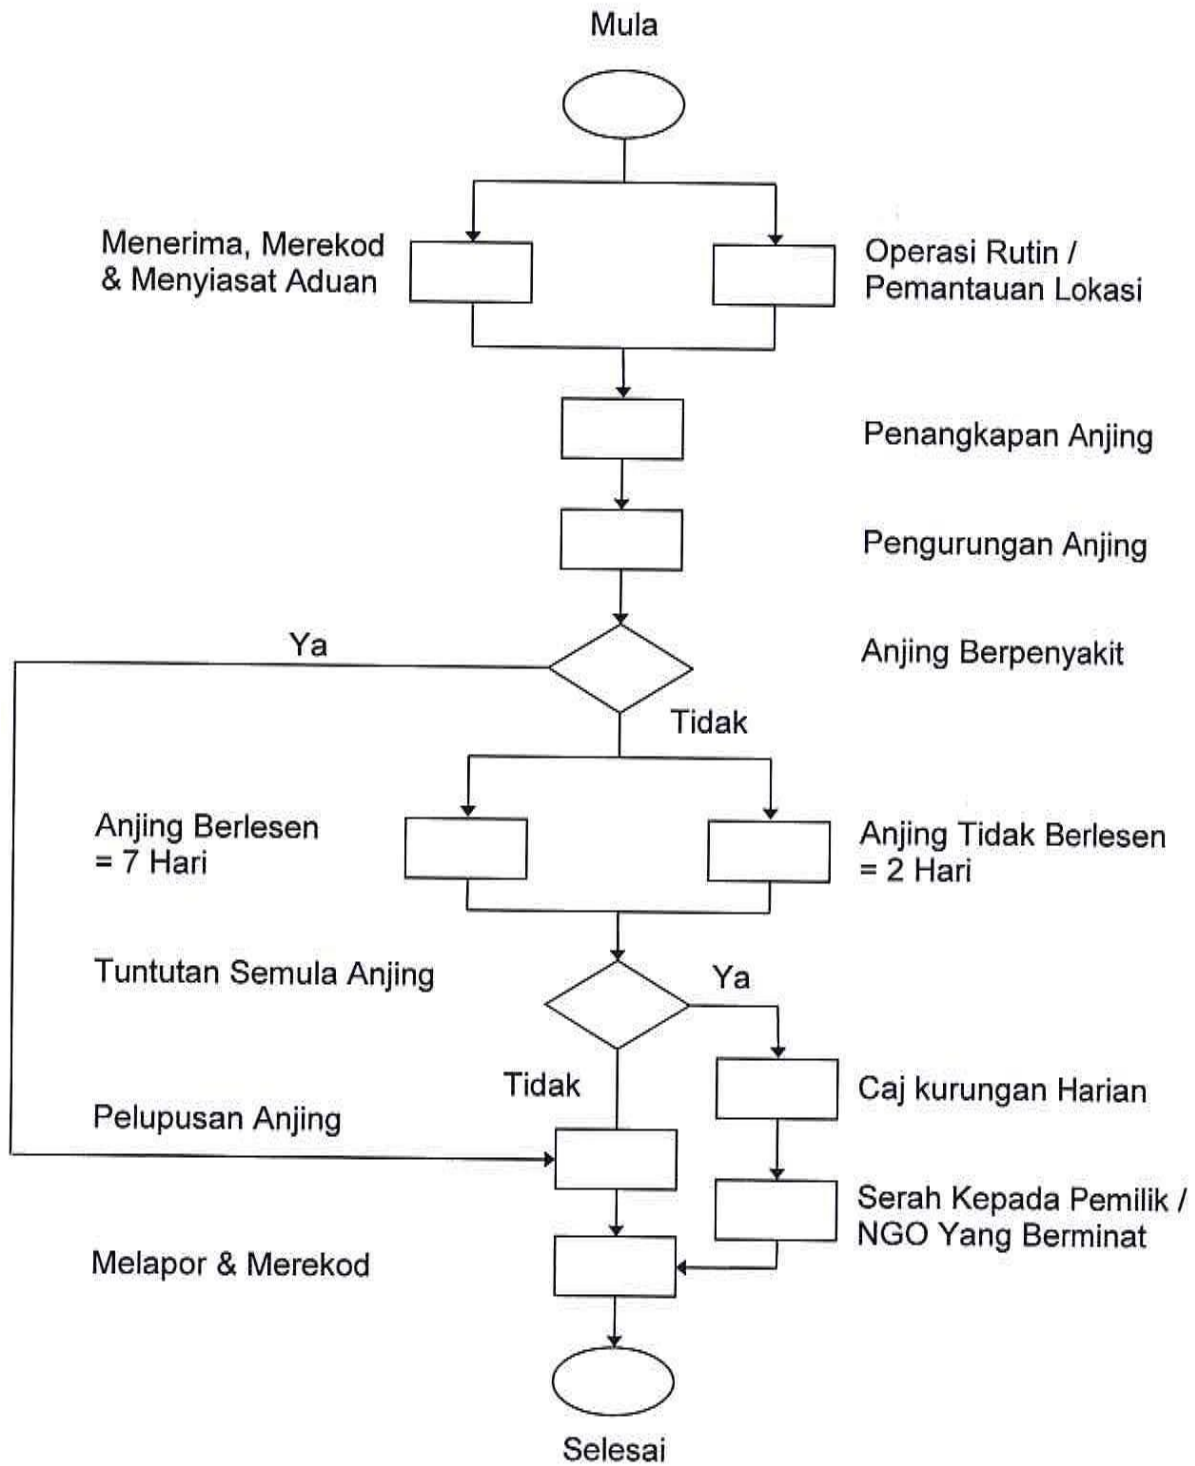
Mula

Menerima, Merekod & Menyiasat Aduan

Operasi Rutin / Pemantauan Lokasi

Penangkapan Anjing

Pengurungan Anjing

Ya

Anjing Berpenyakit

Tidak

Anjing Berlesen = 7 Hari

Anjing Tidak Berlesen = 2 Hari

Tuntutan Semula Anjing

Ya

Tidak

Caj kurungan Harian

Pelupusan Anjing

Serah Kepada Pemilik / NGO Yang Berminat

Melapor & Merekod

Selesai